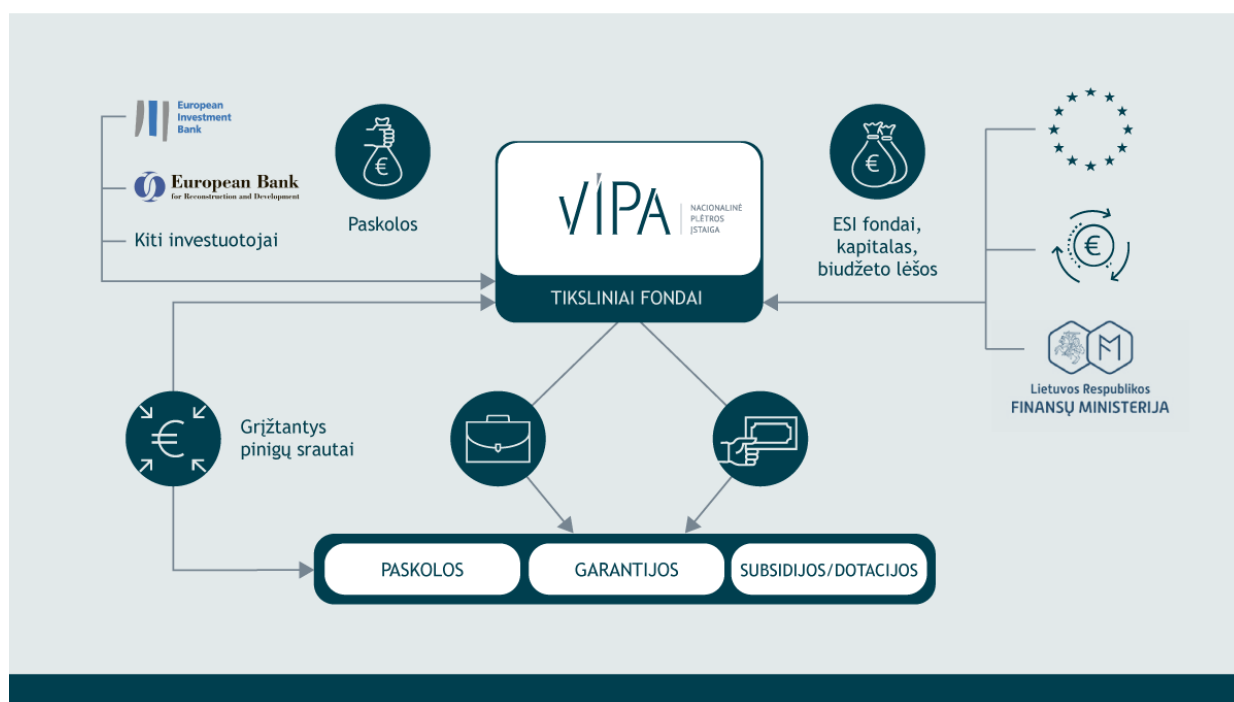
European Investment Bank

European Bank for Reconstruction and Development

Kiti investuotojai

Paskolos

VIPA NACIONALINĖ PLĖTROS ĮSTAIGA

TIKSLINIAI FONDAI

ESI fondai, kapitalas, biudžeto lėšos

Lietuvos Respublikos FINANSŲ MINISTERIJA

Grįžtantys pinigų srautai

PASKOLOS

GARANTIJOS

SUBSIDIJOS/DOTACIJOS